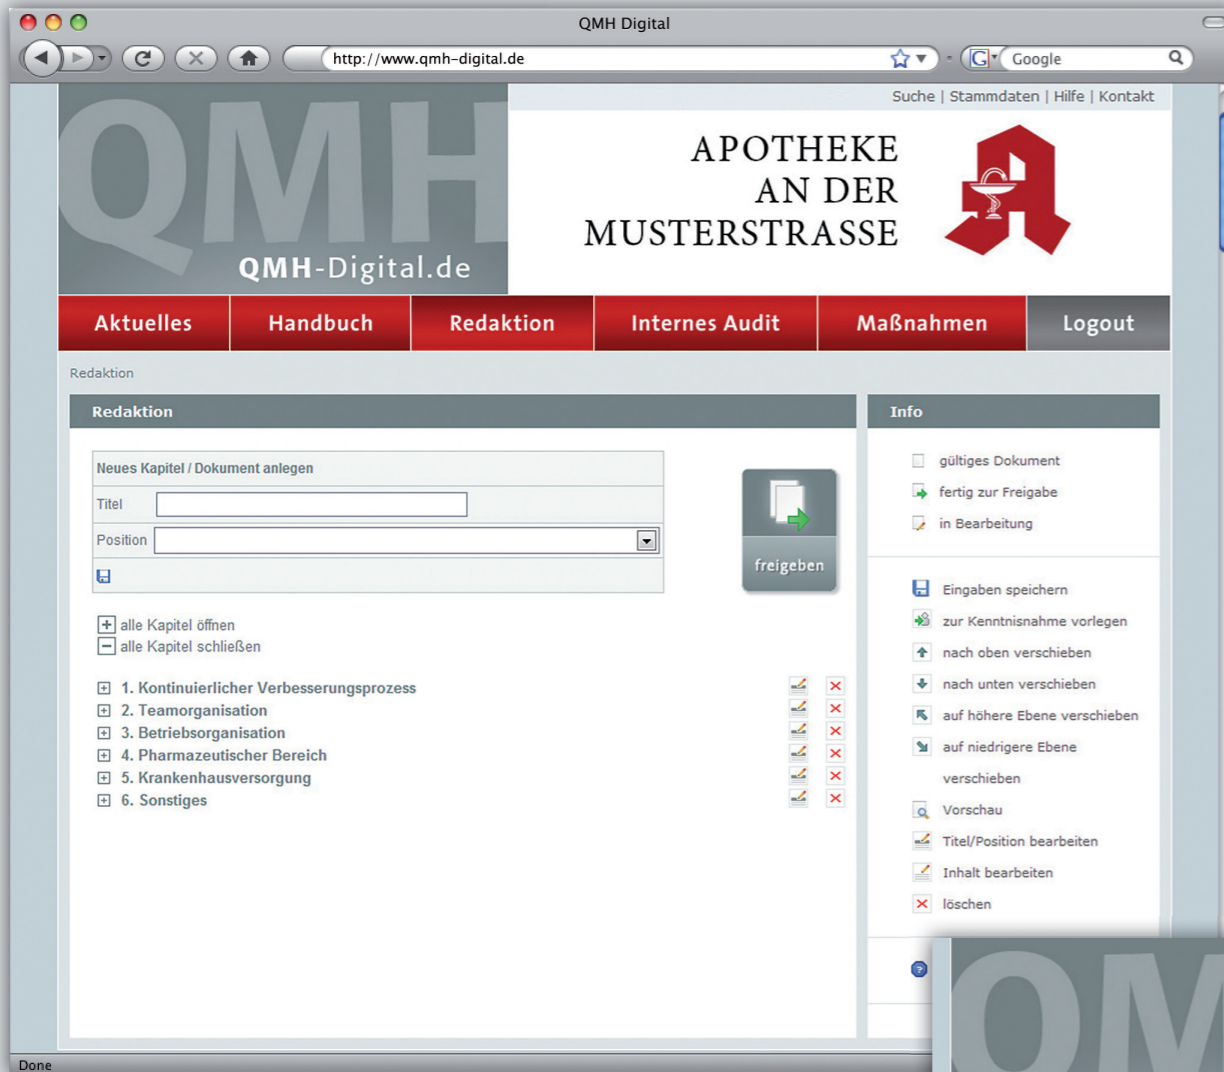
QMH Digital

http://www.qmh-digital.de

Google

Suche | Stammdaten | Hilfe | Kontakt

QMH

QMH-Digital.de

APOTHEKE
AN DER
MUSTERSTRASSE

Aktuelles | Handbuch | Redaktion | Internes Audit | Maßnahmen | Logout

Redaktion

Redaktion

Neues Kapitel / Dokument anlegen

Titel

Position

freigeben

alle Kapitel öffnen
alle Kapitel schließen

1. Kontinuierlicher Verbesserungsprozess
2. Teamorganisation
3. Betriebsorganisation
4. Pharmazeutischer Bereich
5. Krankenhausversorgung
6. Sonstiges

Info

gültiges Dokument
fertig zur Freigabe
in Bearbeitung

Eingaben speichern
zur Kenntnisnahme vorlegen
nach oben verschieben
nach unten verschieben
auf höhere Ebene verschieben
auf niedrigere Ebene verschieben
Vorschau
Titel/Position bearbeiten
Inhalt bearbeiten
löschen

QM

Done